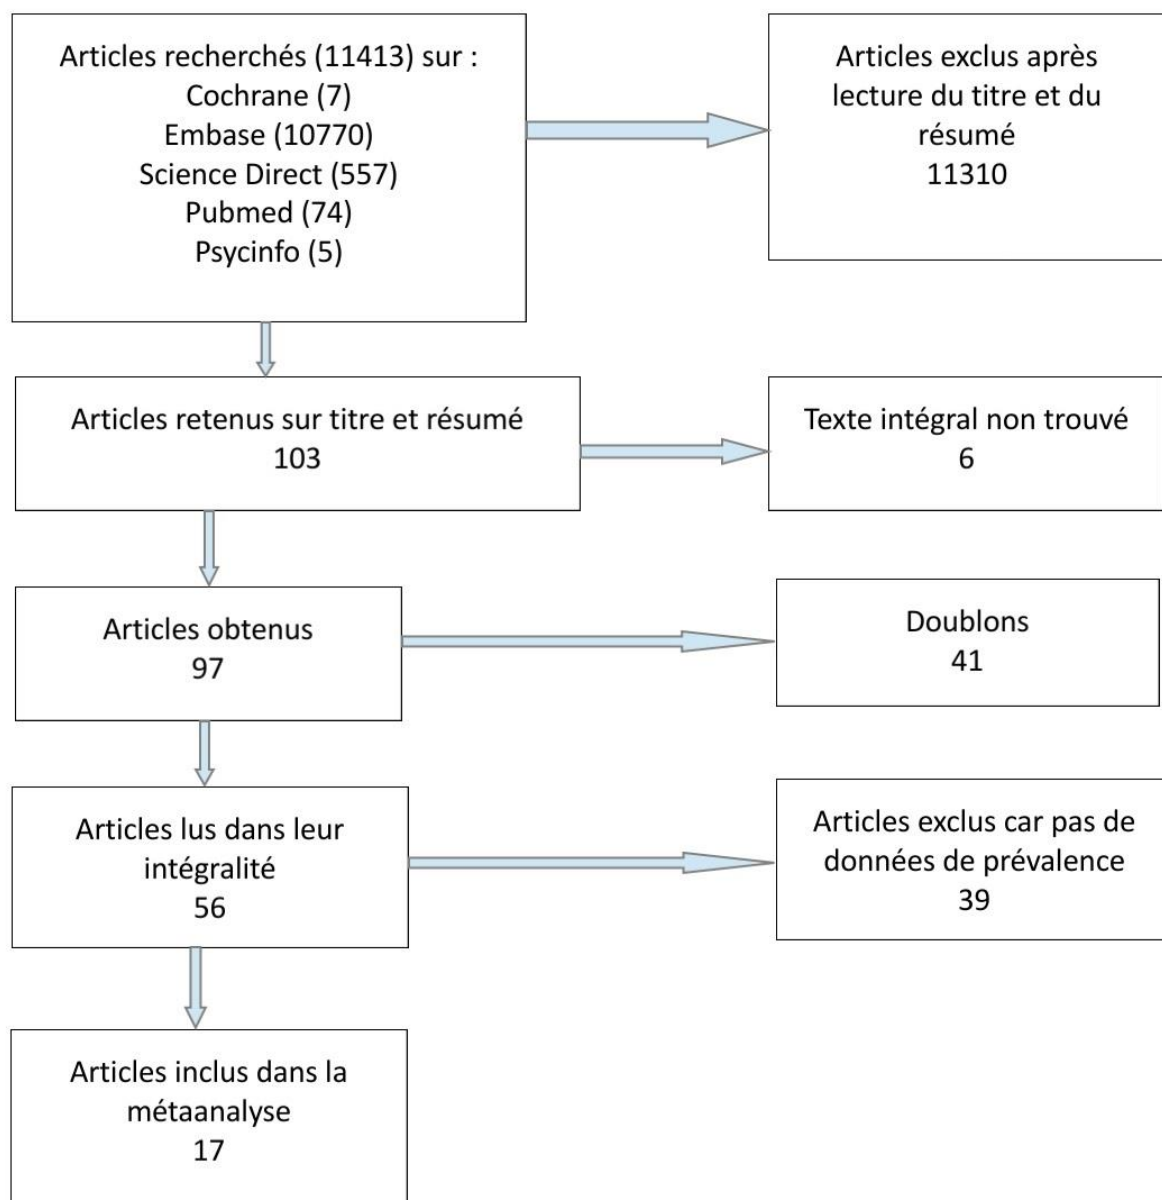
Articles recherchés (11413) sur :
Cochrane (7)
Embase (10770)
Science Direct (557)
Pubmed (74)
Psycinfo (5)

Articles exclus après lecture du titre et du résumé
11310

Articles retenus sur titre et résumé
103

Texte intégral non trouvé
6

Articles obtenus
97

Doublons
41

Articles lus dans leur intégralité
56

Articles exclus car pas de données de prévalence
39

Articles inclus dans la métaanalyse
17